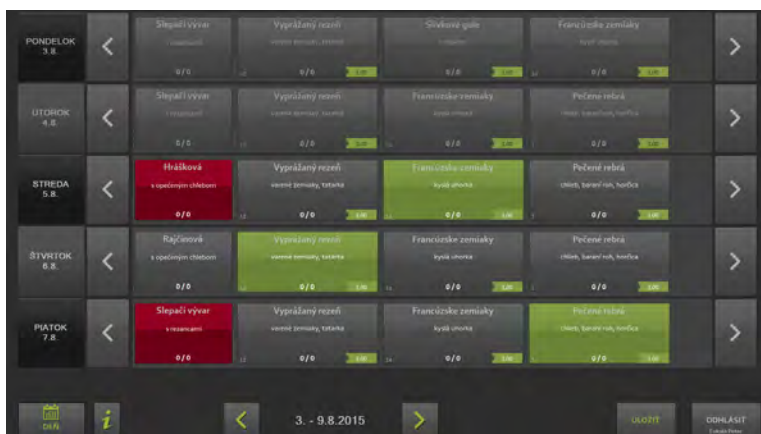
PONDELOK 3.8.

Slepačí vývar
s rezancami
0/0

Vyprážaný rezeň
varené zemiaky, tatarka
0/0

Slivkové gule
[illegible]
0/0

Francúzske zemiaky
kyslá uhorka
0/0

UTOROK 4.8.

Slepačí vývar
s rezancami
0/0

Vyprážaný rezeň
varené zemiaky, tatarka
0/0

Francúzske zemiaky
kyslá uhorka
0/0

Pečené rebrá
chlieb, baraní roh, horčica
0/0

STREDA 5.8.

Hrášková
s opečeným chlebom
0/0

Vyprážaný rezeň
varené zemiaky, tatarka
0/0

Francúzske zemiaky
kyslá uhorka
0/0

Pečené rebrá
chlieb, baraní roh, horčica
0/0

ŠTVRTOK 6.8.

Rajčinová
s opečeným chlebom
0/0

Vyprážaný rezeň
varené zemiaky, tatarka
0/0

Francúzske zemiaky
kyslá uhorka
0/0

Pečené rebrá
chlieb, baraní roh, horčica
0/0

PIATOK 7.8.

Slepačí vývar
s rezancami
0/0

Vyprážaný rezeň
varené zemiaky, tatarka
0/0

Francúzske zemiaky
kyslá uhorka
0/0

Pečené rebrá
chlieb, baraní roh, horčica
0/0

DEŇ

i

3. - 9.8.2015

ULOŽIŤ

ODHLÁSIŤ
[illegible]